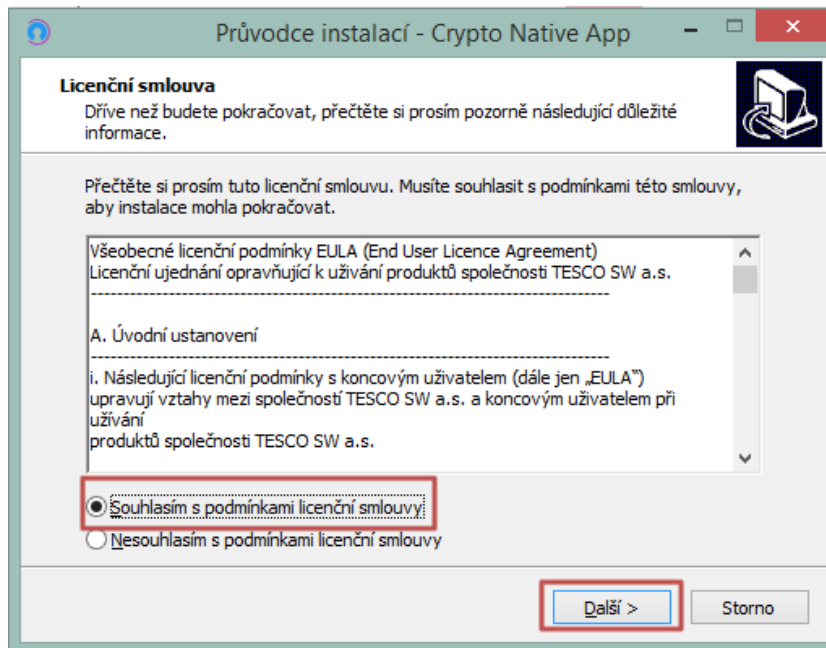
Průvodce instalací - Crypto Native App

Licenční smlouva
Dříve než budete pokračovat, přečtěte si prosím pozorně následující důležité informace.

Přečtěte si prosím tuto licenční smlouvu. Musíte souhlasit s podmínkami této smlouvy, aby instalace mohla pokračovat.

Všeobecné licenční podmínky EULA (End User Licence Agreement)
Licenční ujednání opravňující k užívání produktů společnosti TESCO SW a.s.
--------------------------------------------------------------------------------

A. Úvodní ustanovení
--------------------------------------------------------------------------------
i. Následující licenční podmínky s koncovým uživatelem (dále jen „EULA")
upravují vztahy mezi společností TESCO SW a.s. a koncovým uživatelem při užívání
produktů společnosti TESCO SW a.s.

Souhlasím s podmínkami licenční smlouvy
Nesouhlasím s podmínkami licenční smlouvy

Další >
Storno